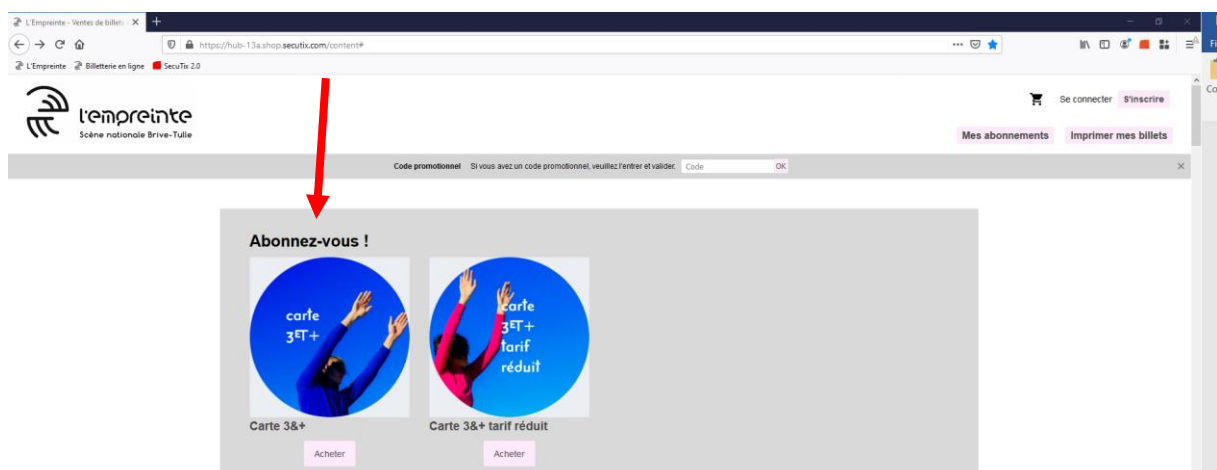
L'Empreinte - Ventes de billets

https://hub-13a.shop.secutix.com/content#

L'Empreinte Billetterie en ligne SecuTix 2.0

l'empreinte
Scène nationale Brive-Tulle

Se connecter S'inscrire

Mes abonnements Imprimer mes billets

Code promotionnel Si vous avez un code promotionnel, veuillez l'entrer et valider. Code OK

Abonnez-vous !

carte 3ET+

Carte 3&+

Acheter

carte 3ET+ tarif réduit

Carte 3&+ tarif réduit

Acheter